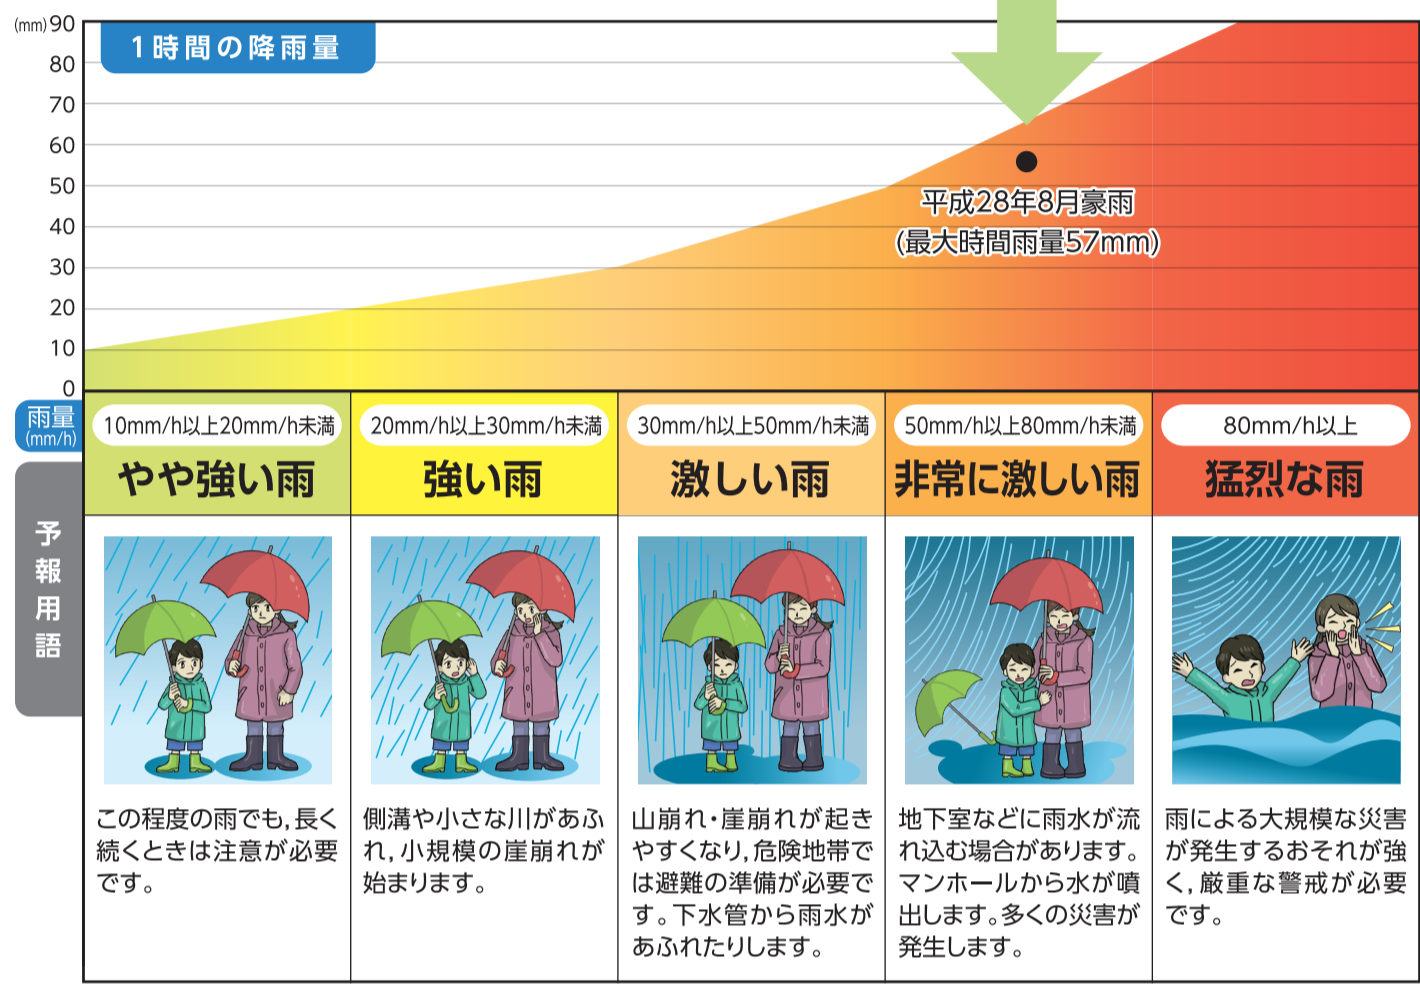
(mm) 90
80
70
60
50
40
30
20
10
0

1時間の降雨量

平成28年8月豪雨
(最大時間雨量57mm)

雨量
(mm/h)

予報用語

| 10mm/h以上20mm/h未満 | 20mm/h以上30mm/h未満 | 30mm/h以上50mm/h未満 | 50mm/h以上80mm/h未満 | 80mm/h以上 |
|---|---|---|---|---|
| やや強い雨 | 強い雨 | 激しい雨 | 非常に激しい雨 | 猛烈な雨 |
| この程度の雨でも,長く続くときは注意が必要です。 | 側溝や小さな川があふれ,小規模の崖崩れが始まります。 | 山崩れ・崖崩れが起きやすくなり,危険地帯では避難の準備が必要です。下水管から雨水があふれたりします。 | 地下室などに雨水が流れ込む場合があります。マンホールから水が噴出します。多くの災害が発生します。 | 雨による大規模な災害が発生するおそれが強く,厳重な警戒が必要です。 |